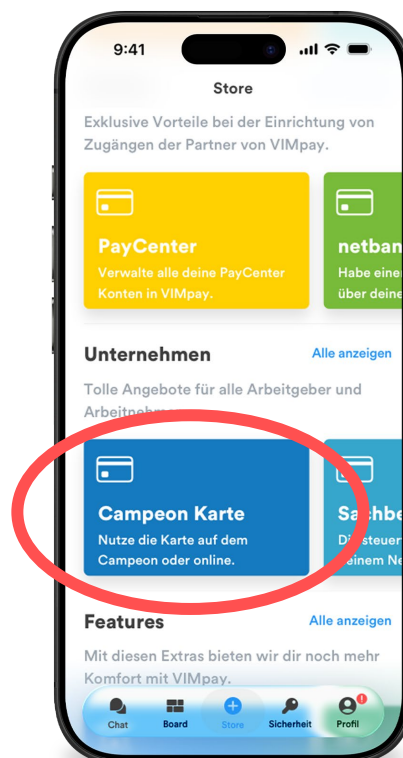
9:41

Store

Exklusive Vorteile bei der Einrichtung von Zugängen der Partner von VIMpay.

PayCenter
Verwalte alle deine PayCenter Konten in VIMpay.

netban
Habe einen
über deine

Unternehmen
Alle anzeigen

Tolle Angebote für alle Arbeitgeber und Arbeitnehm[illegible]

Campeon Karte
Nutze die Karte auf dem Campeon oder online.

Sachbe
Di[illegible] steuer
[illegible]einem Ne

Features
Alle anzeigen

Mit diesen Extras bieten wir dir noch mehr Komfort mit VIMpay.

Chat
Board
Store
Sicherheit
Profil